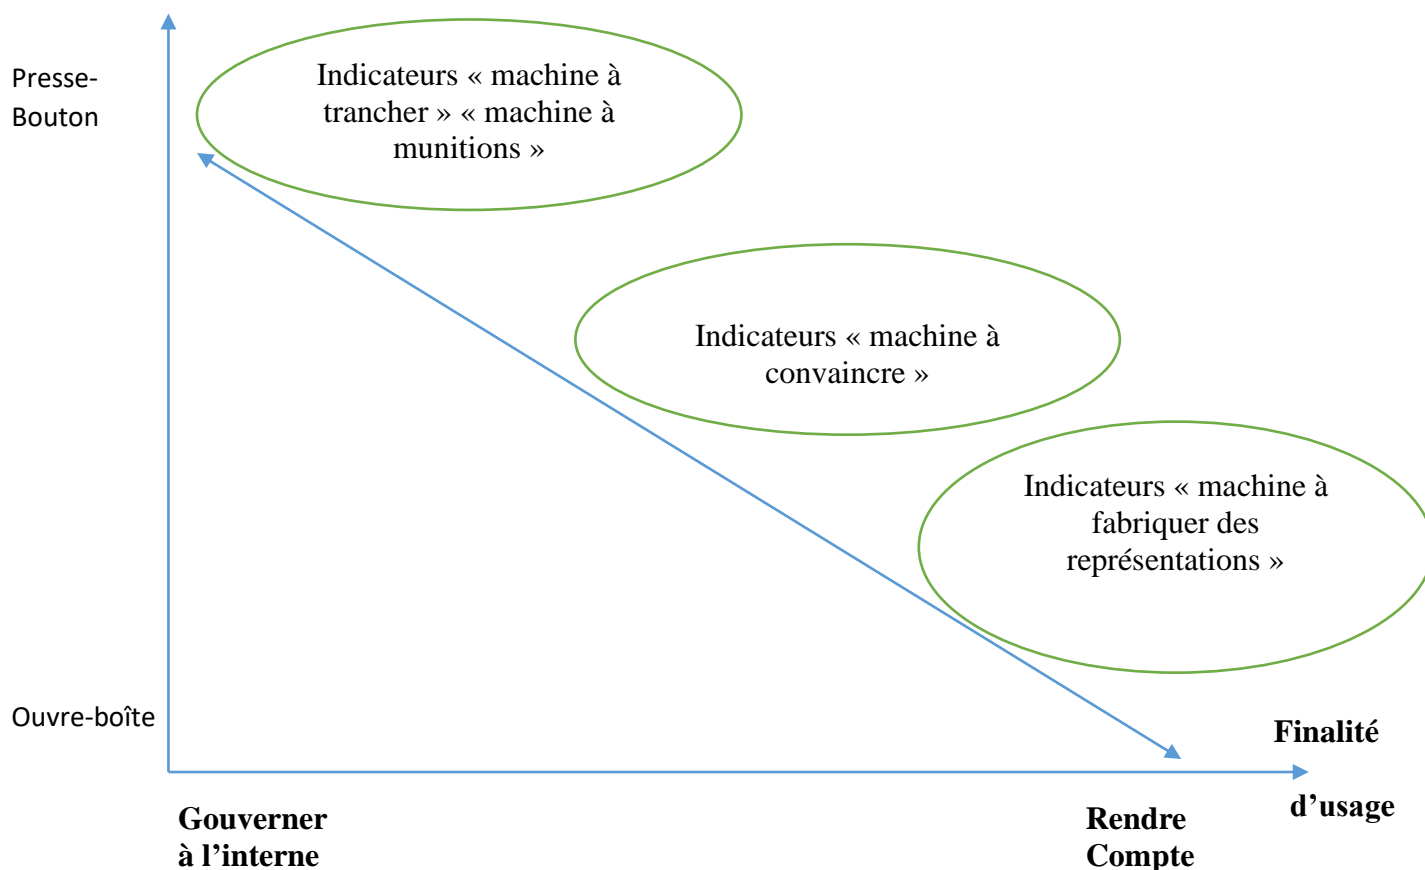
Presse-Bouton

Indicateurs « machine à trancher » « machine à munitions »

Indicateurs « machine à convaincre »

Indicateurs « machine à fabriquer des représentations »

Ouvre-boîte

Finalité d'usage

Gouverner à l'interne

Rendre Compte